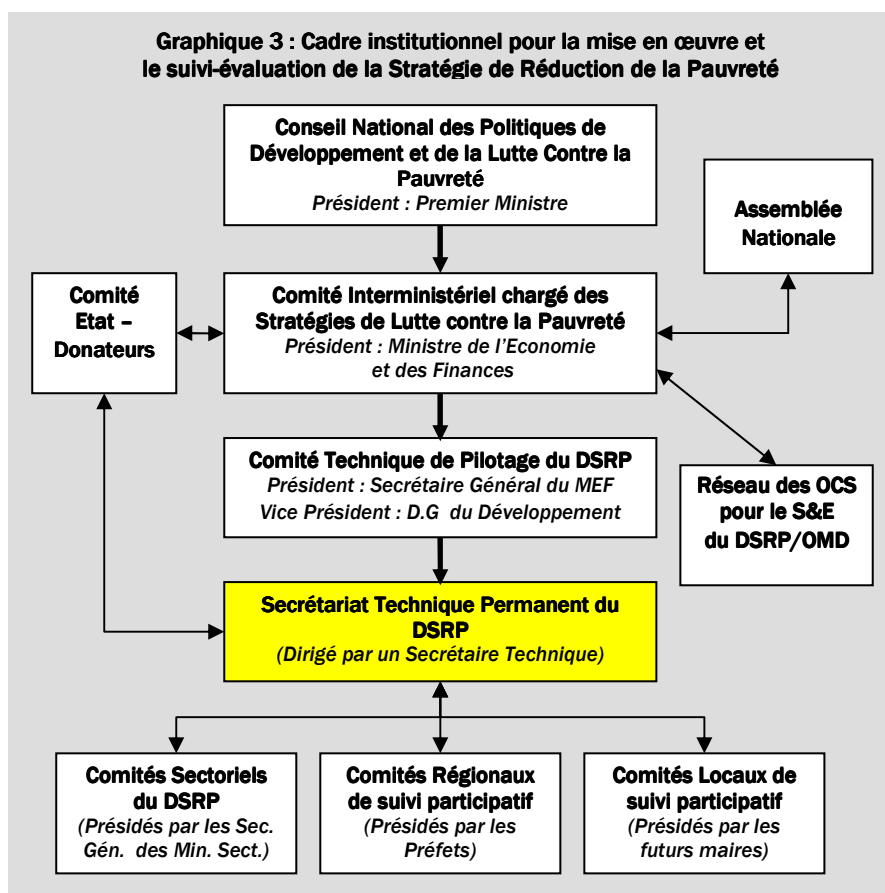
Graphique 3 : Cadre institutionnel pour la mise en œuvre et le suivi-évaluation de la Stratégie de Réduction de la Pauvreté

Conseil National des Politiques de Développement et de la Lutte Contre la Pauvreté
Président : Premier Ministre

Assemblée Nationale

Comité Etat – Donateurs

Comité Interministériel chargé des Stratégies de Lutte contre la Pauvreté
Président : Ministre de l'Economie et des Finances

Comité Technique de Pilotage du DSRP
Président : Secrétaire Général du MEF
Vice Président : D.G du Développement

Réseau des OCS pour le S&E du DSRP/OMD

Secrétariat Technique Permanent du DSRP
(Dirigé par un Secrétaire Technique)

Comités Sectoriels du DSRP
(Présidés par les Sec. Gén. des Min. Sect.)

Comités Régionaux de suivi participatif
(Présidés par les Préfets)

Comités Locaux de suivi participatif
(Présidés par les futurs maires)